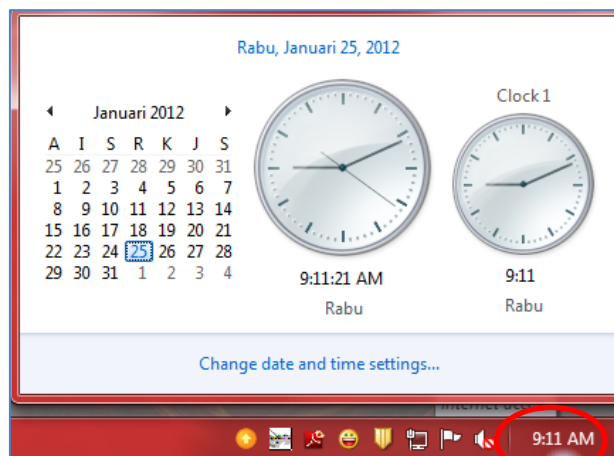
Rabu, Januari 25, 2012

◀ Januari 2012 ▶

| A | I | S | R | K | J | S |
|---|---|---|---|---|---|---|
| 25 | 26 | 27 | 28 | 29 | 30 | 31 |
| 1 | 2 | 3 | 4 | 5 | 6 | 7 |
| 8 | 9 | 10 | 11 | 12 | 13 | 14 |
| 15 | 16 | 17 | 18 | 19 | 20 | 21 |
| 22 | 23 | 24 | 25 | 26 | 27 | 28 |
| 29 | 30 | 31 | 1 | 2 | 3 | 4 |

9:11:21 AM
Rabu

Clock 1
9:11
Rabu

Change date and time settings...

Internet acc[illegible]

9:11 AM